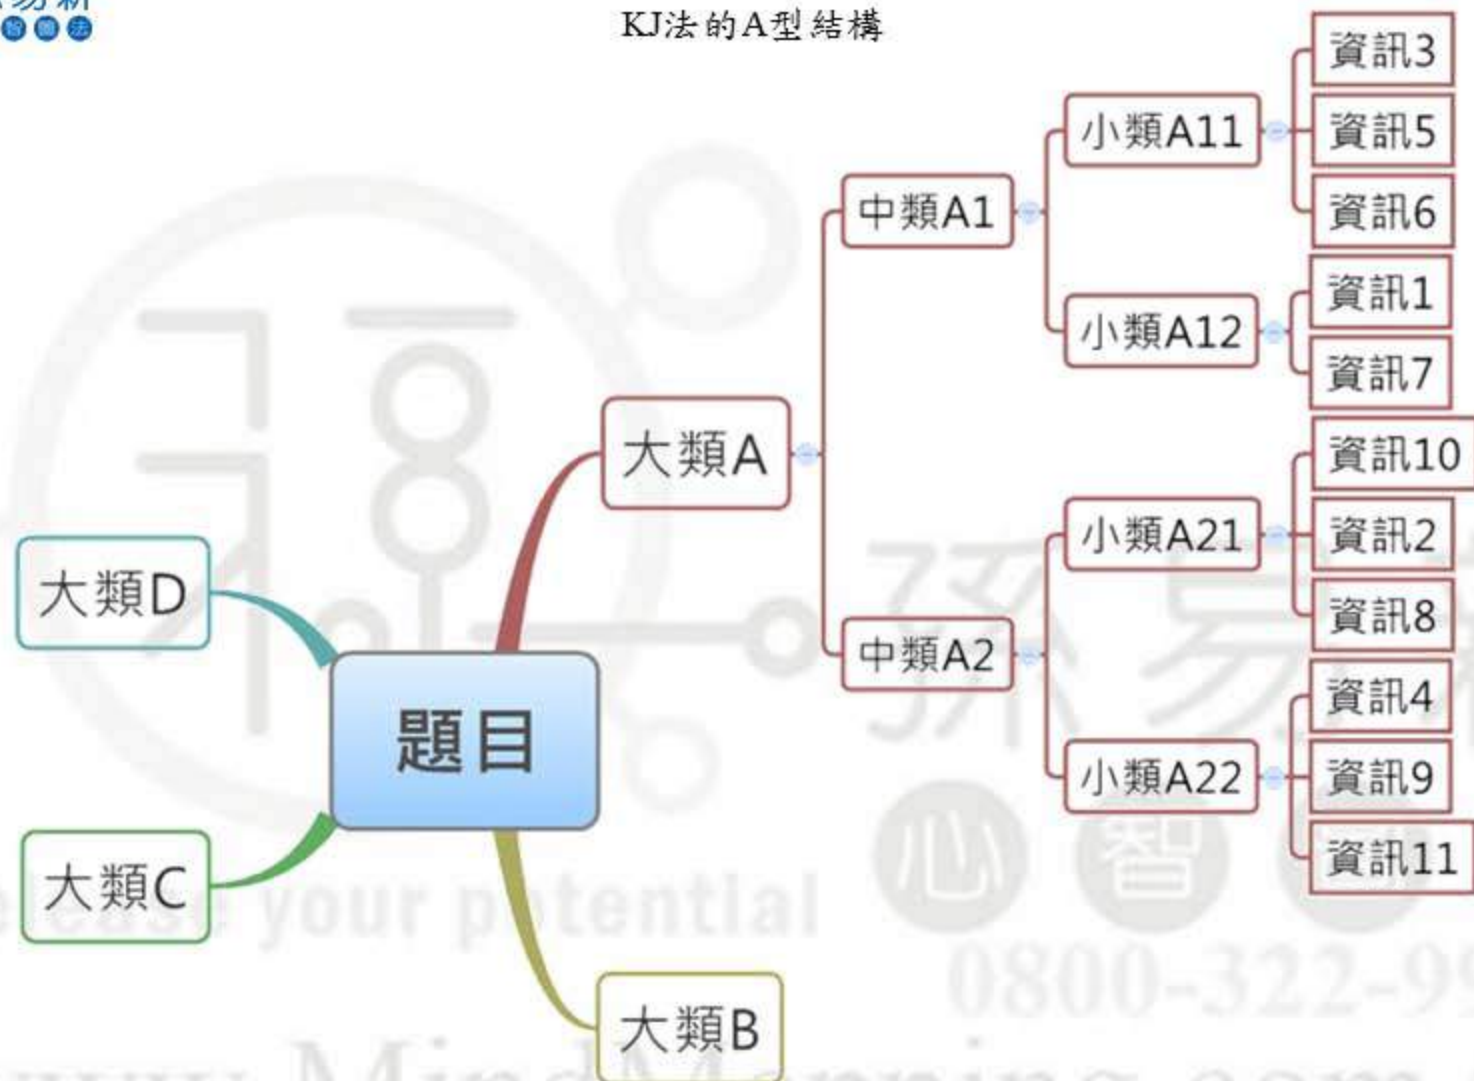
孫易新
心智圖法

KJ法的A型結構

題目

大類A

中類A1

小類A11

資訊3

資訊5

資訊6

小類A12

資訊1

資訊7

中類A2

小類A21

資訊10

資訊2

資訊8

小類A22

資訊4

資訊9

資訊11

大類B

大類C

大類D

孫易新

心智

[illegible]ease your potential

0800-322-9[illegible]

www.MindMapping.com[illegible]